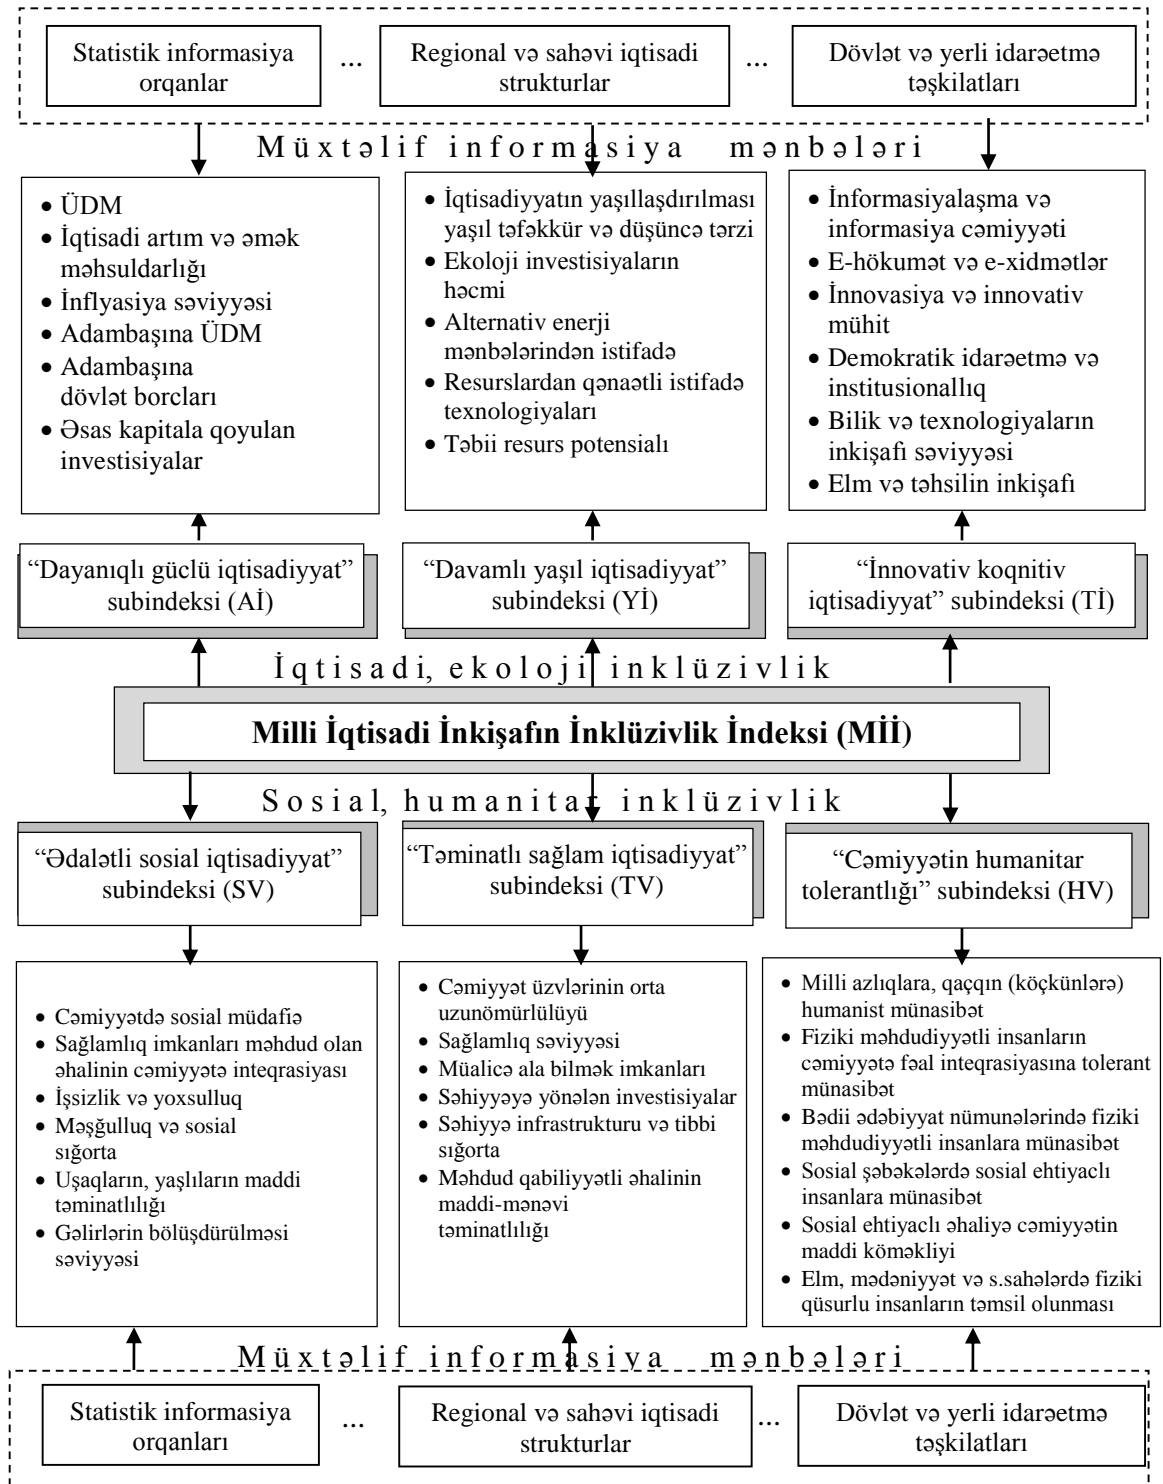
Statistik informasiya orqanlar ... Regional və sahəvi iqtisadi strukturlar ... Dövlət və yerli idarəetmə təşkilatları

Müxtəlif informasiya mənbələri

• ÜDM
• İqtisadi artım və əmək məhsuldarlığı
• İnflyasiya səviyyəsi
• Adambaşına ÜDM
• Adambaşına dövlət borcları
• Əsas kapitala qoyulan investisiyalar

• İqtisadiyyatın yaşıllaşdırılması yaşıl təfəkkür və düşüncə tərzi
• Ekoloji investisiyaların həcmi
• Alternativ enerji mənbələrindən istifadə
• Resurslardan qənaətli istifadə texnologiyaları
• Təbii resurs potensialı

• İnformasiyalaşma və informasiya cəmiyyəti
• E-hökumət və e-xidmətlər
• İnnovasiya və innovativ mühit
• Demokratik idarəetmə və institusionallıq
• Bilik və texnologiyaların inkişafı səviyyəsi
• Elm və təhsilin inkişafı

"Dayanıqlı güclü iqtisadiyyat" subindeksi (Aİ)

"Davamlı yaşıl iqtisadiyyat" subindeksi (Yİ)

"İnnovativ koqnitiv iqtisadiyyat" subindeksi (Tİ)

İqtisadi, ekoloji inklüzivlik

Milli İqtisadi İnkişafın İnklüzivlik İndeksi (MİI)

Sosial, humanitar inklüzivlik

"Ədalətli sosial iqtisadiyyat" subindeksi (SV)

"Təminatlı sağlam iqtisadiyyat" subindeksi (TV)

"Cəmiyyətin humanitar tolerantlığı" subindeksi (HV)

• Cəmiyyətdə sosial müdafiə
• Sağlamlıq imkanları məhdud olan əhalinin cəmiyyətə inteqrasiyası
• İşsizlik və yoxsulluq
• Məşğulluq və sosial sığorta
• Uşaqların, yaşlıların maddi təminatlılığı
• Gəlirlərin bölüşdürülməsi səviyyəsi

• Cəmiyyət üzvlərinin orta uzunömürlülüyü
• Sağlamlıq səviyyəsi
• Müalicə ala bilmək imkanları
• Səhiyyəyə yönələn investisiyalar
• Səhiyyə infrastrukturu və tibbi sığorta
• Məhdud qabiliyyətli əhalinin maddi-mənəvi təminatlılığı

• Milli azlıqlara, qaçqın (köçkünlərə) humanist münasibət
• Fiziki məhdudiyyətli insanların cəmiyyətə fəal inteqrasiyasına tolerant münasibət
• Bədii ədəbiyyat nümunələrində fiziki məhdudiyyətli insanlara münasibət
• Sosial şəbəkələrdə sosial ehtiyaclı insanlara münasibət
• Sosial ehtiyaclı əhaliyə cəmiyyətin maddi köməkliyi
• Elm, mədəniyyət və s.sahələrdə fiziki qüsurlu insanların təmsil olunması

Müxtəlif informasiya mənbələri

Statistik informasiya orqanları ... Regional və sahəvi iqtisadi strukturlar ... Dövlət və yerli idarəetmə təşkilatları